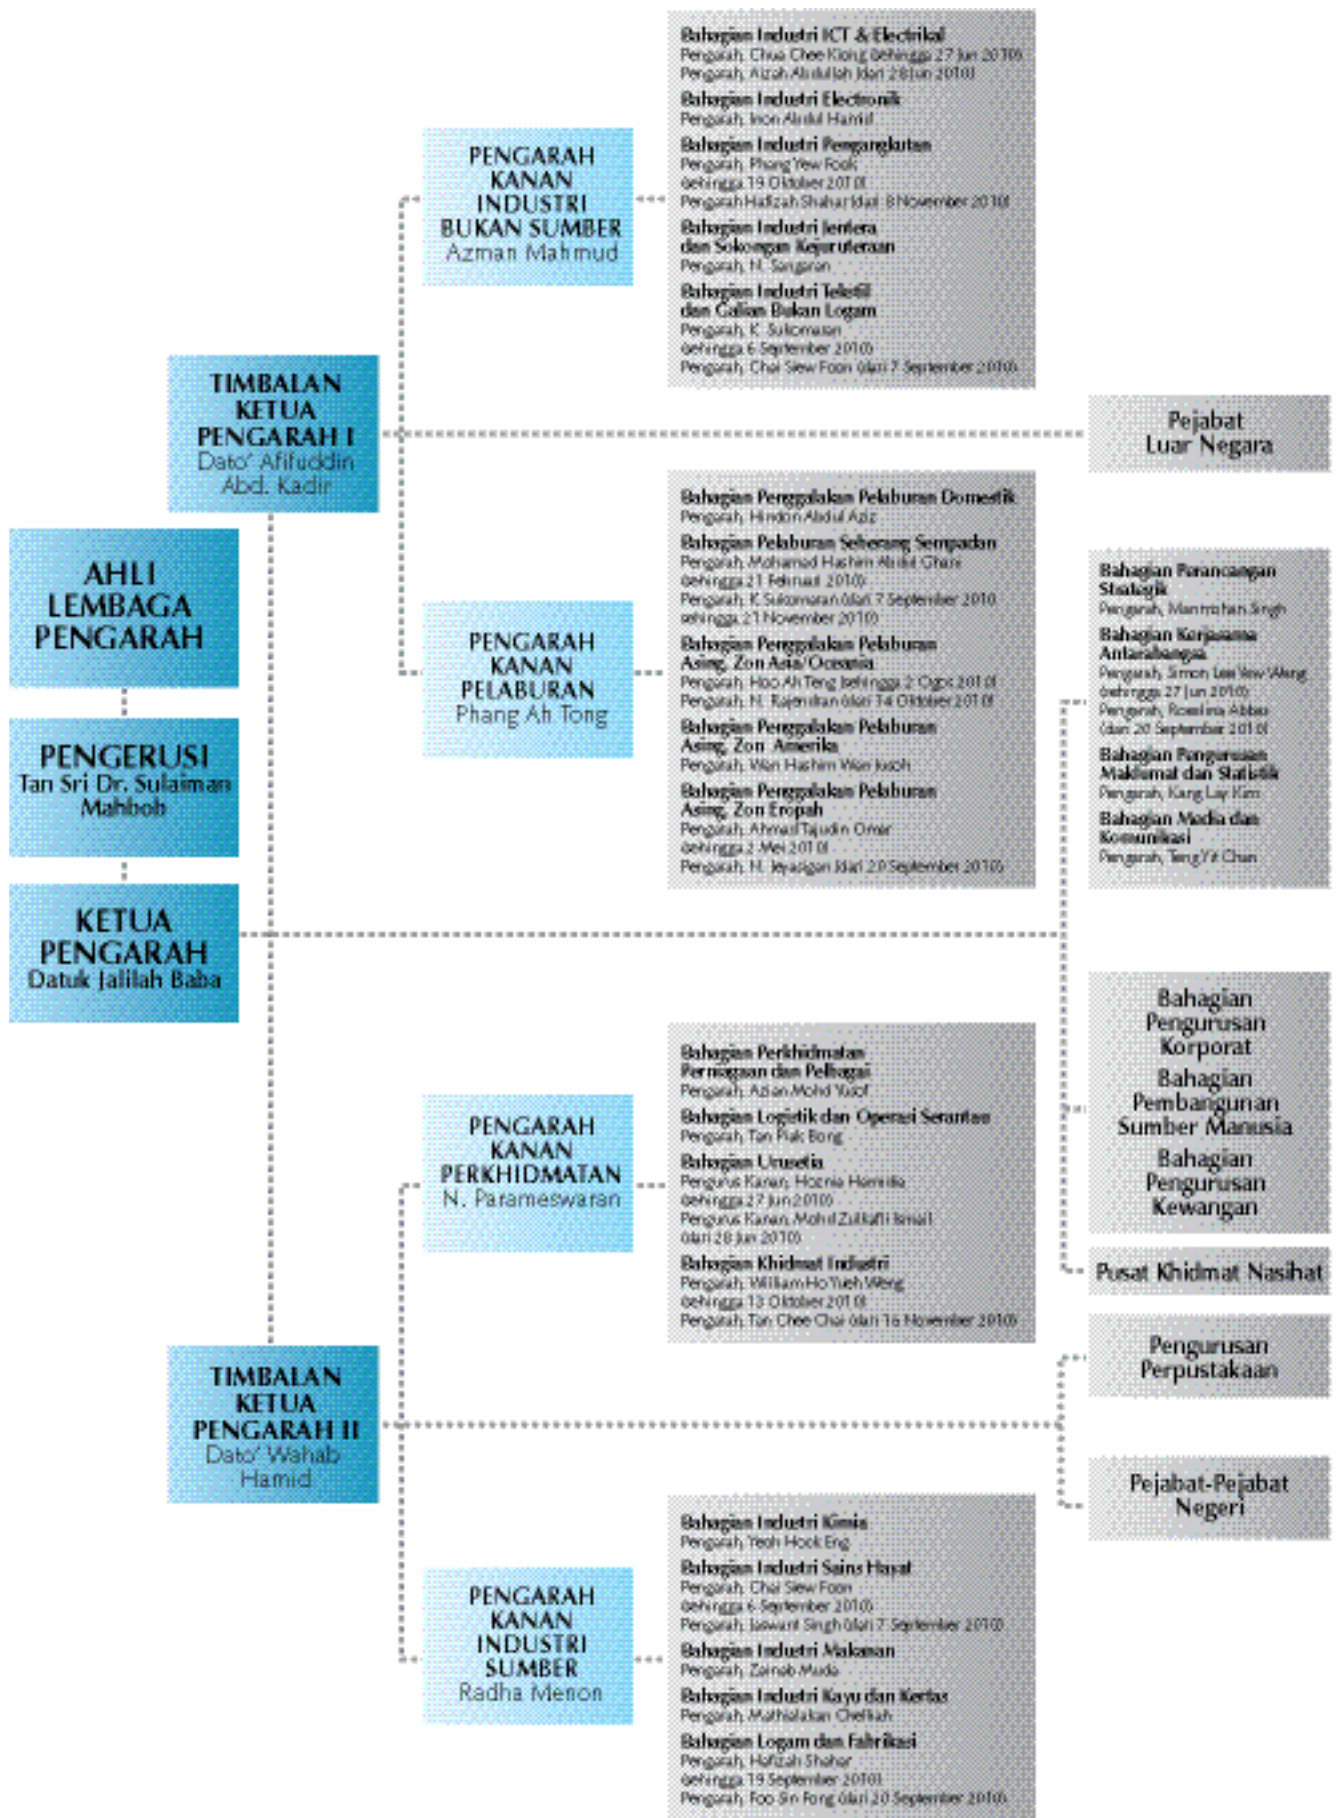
AHLI LEMBAGA PENGARAH

PENGERUSI
Tan Sri Dr. Sulaiman Mahbob

KETUA PENGARAH
Datuk Jalilah Baba

TIMBALAN KETUA PENGARAH I
Dato' Afifuddin Abd. Kadir

PENGARAH KANAN INDUSTRI BUKAN SUMBER
Azman Mahmud

Bahagian Industri ICT & Electrikal
Pengarah, Chua Chee Kiong (sehingga 27 Jun 2010)
Pengarah, Aizah Abdullah (dari 28 Jun 2010)
Bahagian Industri Electronik
Pengarah, Inon Abdul Hamid
Bahagian Industri Pengangkutan
Pengarah, Phang Yew Fook (sehingga 19 Oktober 2010)
Pengarah Hafizah Shahar (dari 8 November 2010)
Bahagian Industri Jentera dan Sokongan Kejuruteraan
Pengarah, N. Sangaran
Bahagian Industri Tekstil dan Galian Bukan Logam
Pengarah, K. Sukumaran (sehingga 6 September 2010)
Pengarah, Chai Siew Foon (dari 7 September 2010)

Pejabat Luar Negara

PENGARAH KANAN PELABURAN
Phang Ah Tong

Bahagian Penggalakan Pelaburan Domestik
Pengarah, Hindon Abdul Aziz
Bahagian Pelaburan Seberang Sempadan
Pengarah, Mohamad Hashim Abdul Ghani (sehingga 21 Februari 2010)
Pengarah, K Sukumaran (dari 7 September 2010 sehingga 21 November 2010)
Bahagian Penggalakan Pelaburan Asing, Zon Asia/Oceania
Pengarah, Hoo Ah Teng (sehingga 2 Ogos 2010)
Pengarah, N. Rajendran (dari 14 Oktober 2010)
Bahagian Penggalakan Pelaburan Asing, Zon Amerika
Pengarah, Wan Hashim Wan Jusoh
Bahagian Penggalakan Pelaburan Asing, Zon Eropah
Pengarah, Ahmad Tajudin Omar (sehingga 2 Mei 2010)
Pengarah, N. Jeyasigan (dari 20 September 2010)

Bahagian Perancangan Strategik
Pengarah, Manmohan Singh
Bahagian Kerjasama Antarabangsa
Pengarah, Simon Lee Yew Weng (sehingga 27 Jun 2010)
Pengarah, Roselina Abbas (dari 20 September 2010)
Bahagian Pengurusan Maklumat dan Statistik
Pengarah, Kang Lay Kim
Bahagian Media dan Komunikasi
Pengarah, Teng Yit Chan

Bahagian Pengurusan Korporat
Bahagian Pembangunan Sumber Manusia
Bahagian Pengurusan Kewangan

Pusat Khidmat Nasihat

PENGARAH KANAN PERKHIDMATAN
N. Parameswaran

Bahagian Perkhidmatan Perniagaan dan Pelbagai
Pengarah, Azian Mohd Yusof
Bahagian Logistik dan Operasi Serantau
Pengarah, Tan Piak Bong
Bahagian Urusetia
Pengurus Kanan, Hoznia Hamidin (sehingga 27 Jun 2010)
Pengurus Kanan, Mohd Zulkifli Ismail (dari 28 Jun 2010)
Bahagian Khidmat Industri
Pengarah, William Ho Yueh Weng (sehingga 13 Oktober 2010)
Pengarah, Tan Chee Chai (dari 16 November 2010)

Pengurusan Perpustakaan

TIMBALAN KETUA PENGARAH II
Dato' Wahab Hamid

Pejabat-Pejabat Negeri

PENGARAH KANAN INDUSTRI SUMBER
Radha Menon

Bahagian Industri Kimia
Pengarah, Yeoh Hook Eng
Bahagian Industri Sains Hayat
Pengarah, Chai Siew Foon (sehingga 6 September 2010)
Pengarah, Jaswant Singh (dari 7 September 2010)
Bahagian Industri Makanan
Pengarah, Zainab Muda
Bahagian Industri Kayu dan Kertas
Pengarah, Mathialakan Chelliah
Bahagian Logam dan Fabrikasi
Pengarah, Hafizah Shahar (sehingga 19 September 2010)
Pengarah, Foo Sin Fong (dari 20 September 2010)